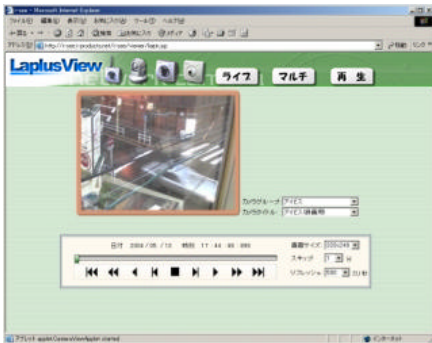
- Microsoft Internet Explorer

ファイル(F) 編集(E) 表示(V) お気に入り(A) ツール(T) ヘルプ(H)

アドレス(D) http://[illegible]/Viewer/back.jsp

LaplusView

ライブ

マルチ

再 生

カメラグループ デバイス

カメラタイトル デバイス(録画用)

日付 2004 / 05 / 10 時刻 11 : 44 : 05 : 000

画面サイズ 320×240

スキップ 1 秒

リフレッシュ 500 ミリ秒

アプレット applet CameraViewApplet started

インターネット